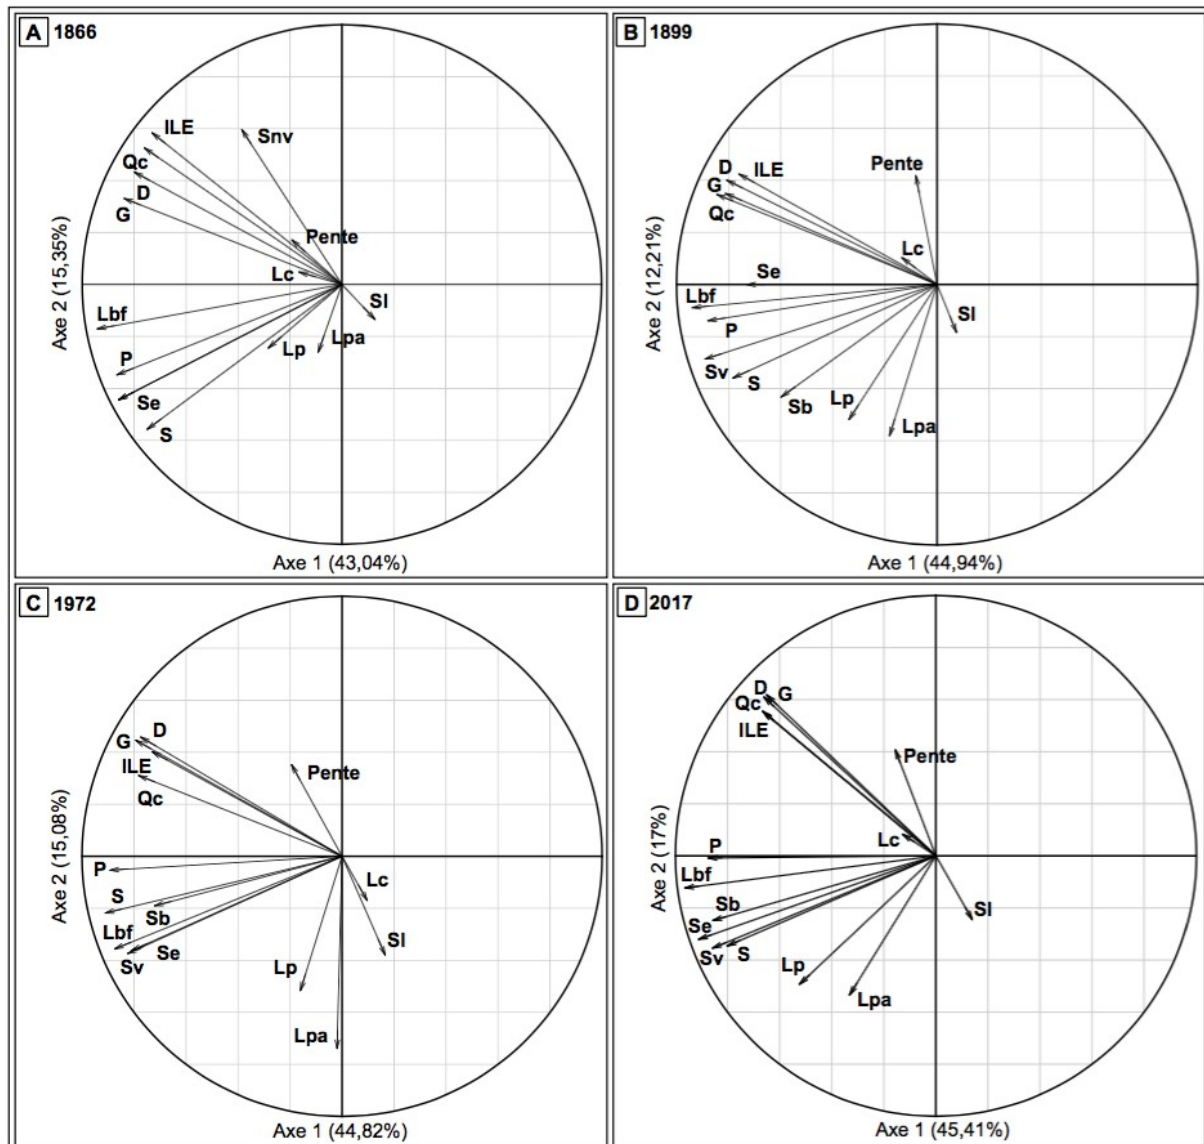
A 1866

ILE
Snv
Qc
D
G
Pente
Lc
Sl
Lbf
Lpa
Lp
P
Se
S

Axe 2 (15,35%)
Axe 1 (43,04%)

B 1899

D
ILE
Pente
G
Qc
Lc
Se
Lbf
Sl
P
Sv
S
Sb
Lp
Lpa

Axe 2 (12,21%)
Axe 1 (44,94%)

C 1972

D
G
ILE
Pente
Qc
P
Lc
S
Sb
Sl
Lbf
Se
Sv
Lp
Lpa

Axe 2 (15,08%)
Axe 1 (44,82%)

D 2017

D
G
Qc
ILE
Pente
Lc
P
Lbf
Sb
Sl
Se
Sv
S
Lp
Lpa

Axe 2 (17%)
Axe 1 (45,41%)